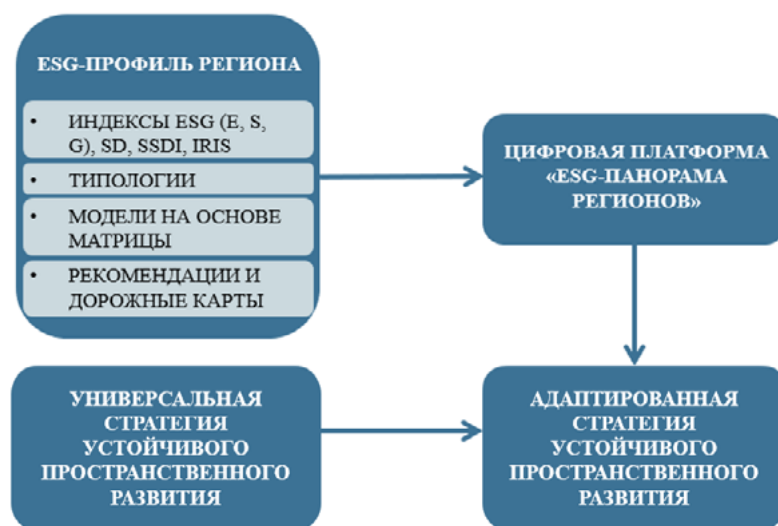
ESG-ПРОФИЛЬ РЕГИОНА

• ИНДЕКСЫ ESG (E, S, G), SD, SSDI, IRIS
• ТИПОЛОГИИ
• МОДЕЛИ НА ОСНОВЕ МАТРИЦЫ
• РЕКОМЕНДАЦИИ И ДОРОЖНЫЕ КАРТЫ

ЦИФРОВАЯ ПЛАТФОРМА «ESG-ПАНОРАМА РЕГИОНОВ»

УНИВЕРСАЛЬНАЯ СТРАТЕГИЯ УСТОЙЧИВОГО ПРОСТРАНСТВЕННОГО РАЗВИТИЯ

АДАПТИРОВАННАЯ СТРАТЕГИЯ УСТОЙЧИВОГО ПРОСТРАНСТВЕННОГО РАЗВИТИЯ